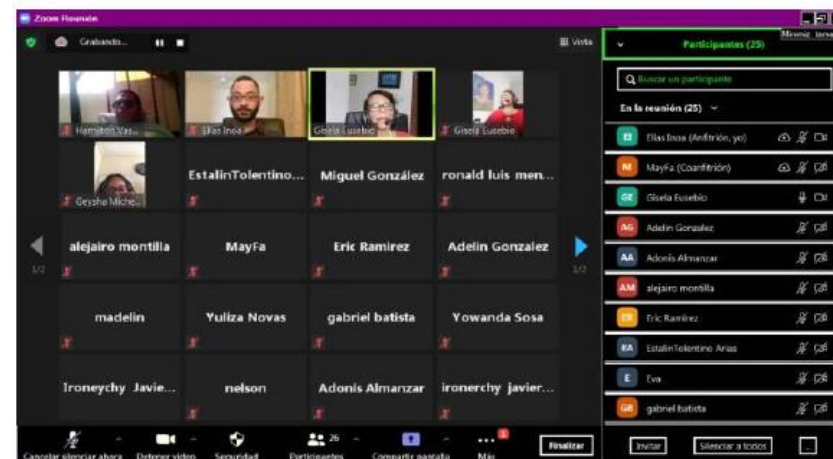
Zoom Reunión

Grabando...

Vista

Minimiz. larga

Hamilton Vas...

Elias Inoa

Gisela Eusebio

Gisela Eusebio

Geysha Miche...

EstalinTolentino...

Miguel González

ronald luis men...

alejairo montilla

MayFa

Eric Ramirez

Adelin Gonzalez

1/2

1/2

madelin

Yuliza Novas

gabriel batista

Yowanda Sosa

Ironeychy Javie...

nelson

Adonis Almanzar

ironerchy javier...

Participantes (25)

Buscar un participante

En la reunión (25)

EI Elias Inoa (Anfitrión, yo)

M MayFa (Coanfitrión)

GE Gisela Eusebio

AG Adelin Gonzalez

AA Adonis Almanzar

AM alejairo montilla

ER Eric Ramirez

EA EstalinTolentino Arias

E Eva

GB gabriel batista

Cancelar silenciar ahora

Detener video

Seguridad

26

Participantes

Compartir pantalla

Más

Finalizar

Invitar

Silenciar a todos